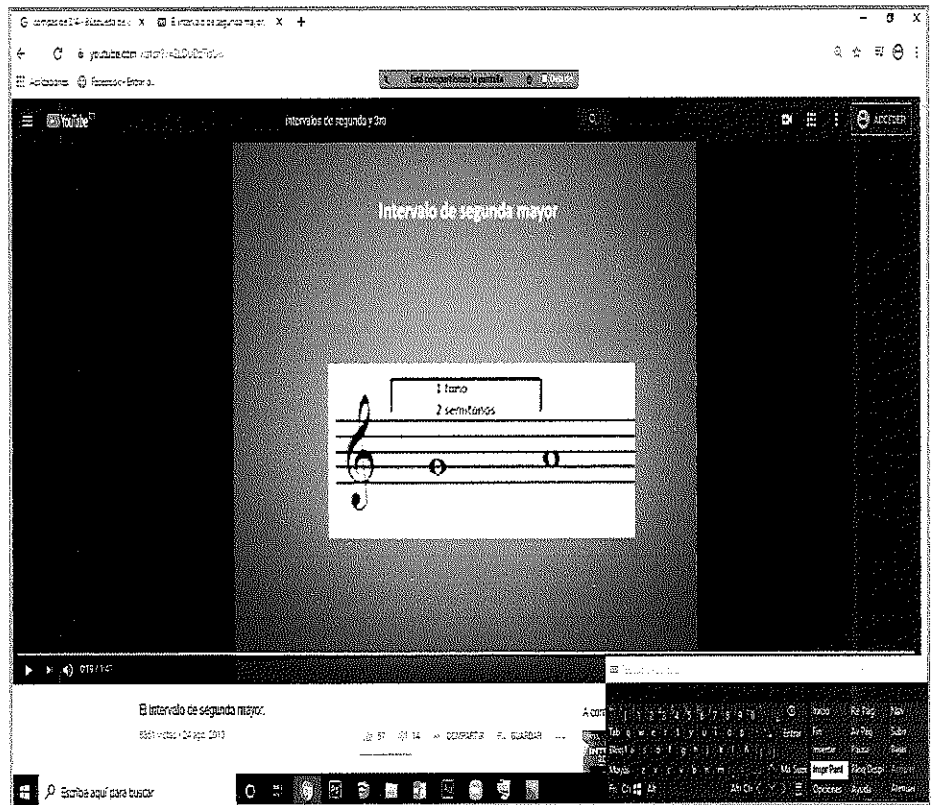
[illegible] X | El intervalo de segunda mayor X +

youtube.com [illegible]

Aplicaciones | Facebook - Entrar o...

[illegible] | Ocultar

YouTube

intervalos de segunda y 3ra

ACCEDER

Intervalo de segunda mayor

1 tono
2 semitonos

0:19 / 1:47

El intervalo de segunda mayor.

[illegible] vistas • 24 ago. 2013

57 | 14 | COMPARTIR | GUARDAR | ...

A cont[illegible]

Esc | 1 2 3 4 5 6 7 8 9 0 | Inicio | Re Pág | Nav
Tab q w e r t y u i o p | Entrar | Fin | Av Pág | Subir
Bloq Mayús a s d f g h j k l ñ | Insertar | Pausa | Bajar
Mayús z x c v b n m | Mayús | Supr | Impr Pant | Bloq Despl | Anclar
Fn Ctrl Alt | Alt Gr | Opciones | Ayuda | Atenuar

Escribe aquí para buscar